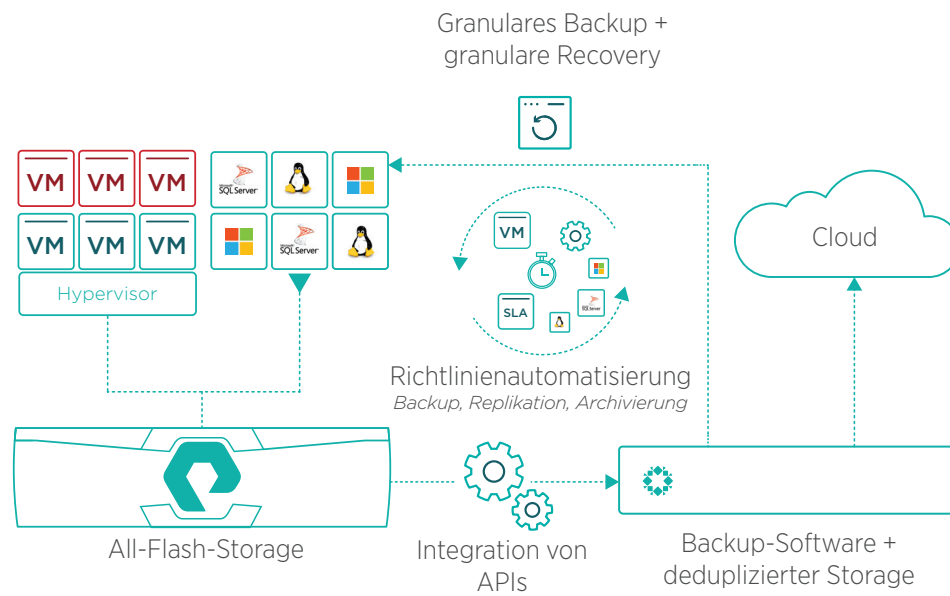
Granulares Backup + granulare Recovery

VM VM VM
VM VM VM
Hypervisor

SQL Server
SQL Server

VM
SLA
SQL Server

Cloud

Richtlinienautomatisierung
*Backup, Replikation, Archivierung*

All-Flash-Storage

Integration von APIs

Backup-Software + deduplizierter Storage